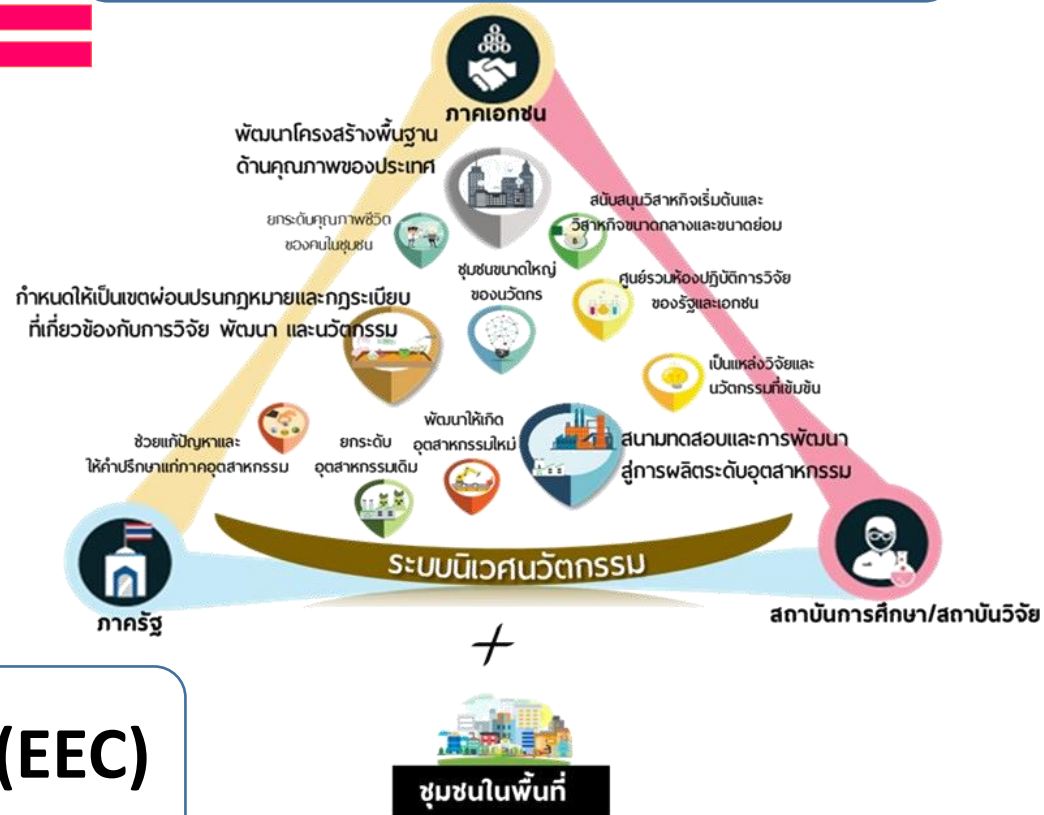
ภาคเอกชน

พัฒนาโครงสร้างพื้นฐานด้านคุณภาพของประเทศ

สนับสนุนวิสาหกิจเริ่มต้นและวิสาหกิจขนาดกลางและขนาดย่อม

ยกระดับคุณภาพชีวิตของคนในชุมชน

ชุมชนขนาดใหญ่ของนวัตกร

ศูนย์รวมห้องปฏิบัติการวิจัยของรัฐและเอกชน

กำหนดให้เป็นเขตผ่อนปรนกฎหมายและกฎระเบียบที่เกี่ยวข้องกับการวิจัย พัฒนา และนวัตกรรม

เป็นแหล่งวิจัยและนวัตกรรมที่เข้มข้น

ช่วยแก้ปัญหาและให้คำปรึกษาแก่ภาคอุตสาหกรรม

ยกระดับอุตสาหกรรมเดิม

พัฒนาให้เกิดอุตสาหกรรมใหม่

สนามทดสอบและการพัฒนาสู่การผลิตระดับอุตสาหกรรม

ระบบนิเวศนวัตกรรม

ภาครัฐ

สถาบันการศึกษา/สถาบันวิจัย

+

(EEC)

ชุมชนในพื้นที่